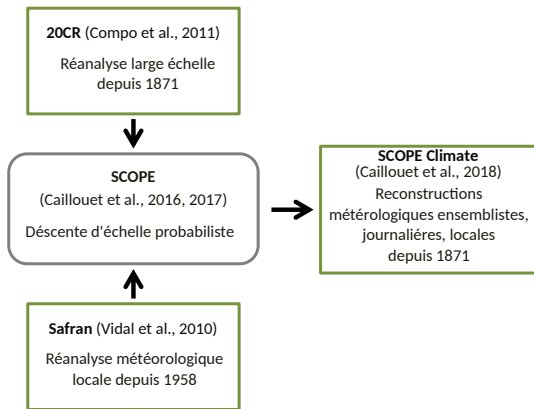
**20CR** (Compo et al., 2011)

Réanalyse large échelle depuis 1871

**SCOPE**

(Caillouet et al., 2016, 2017)

Déscente d'échelle probabiliste

**SCOPE Climate**

(Caillouet et al., 2018)

Reconstructions métérologiques ensemblistes, journalières, locales depuis 1871

**Safran** (Vidal et al., 2010)

Réanalyse météorologique locale depuis 1958